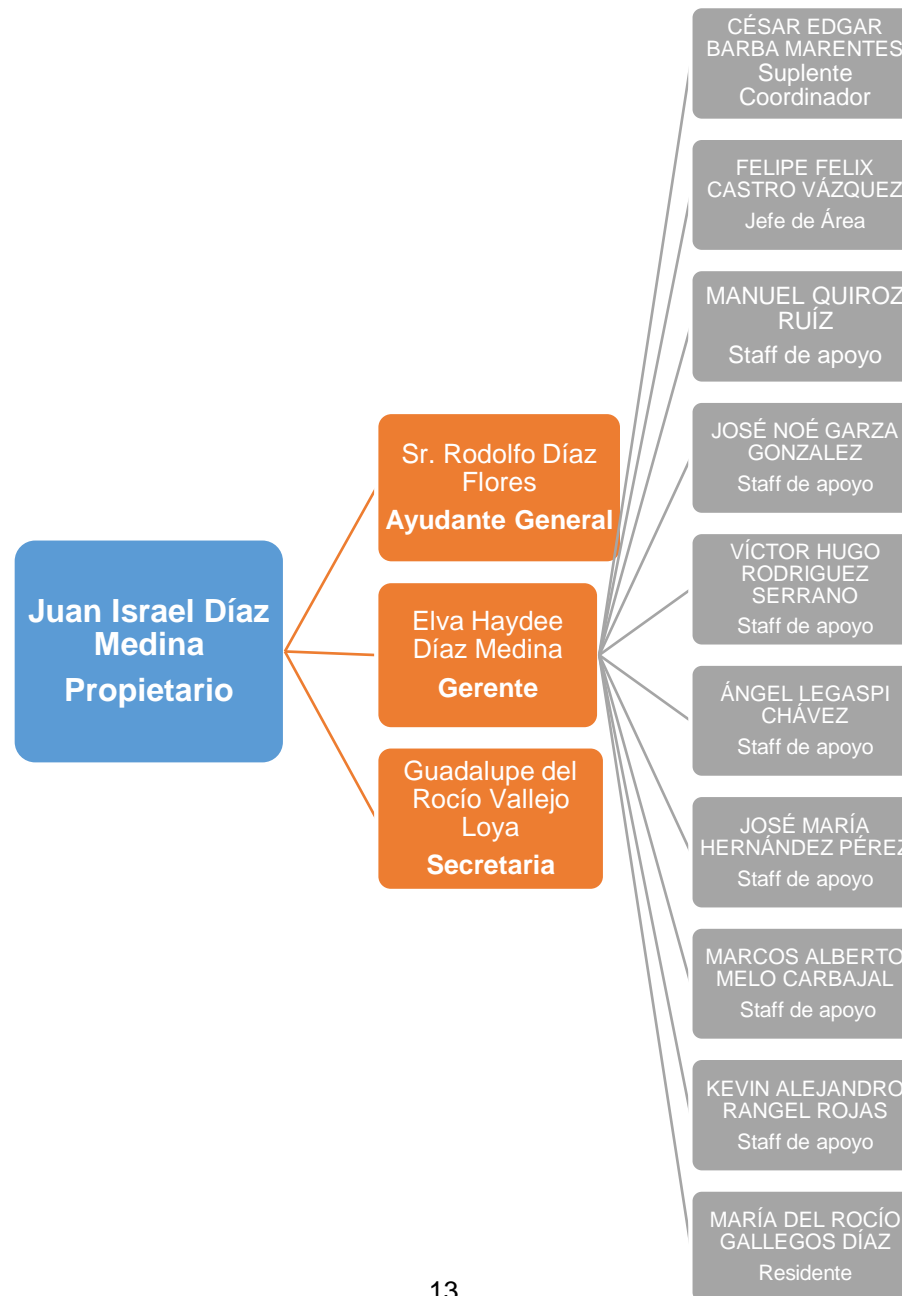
Juan Israel Díaz Medina
Propietario

Sr. Rodolfo Díaz Flores
Ayudante General

Elva Haydee Díaz Medina
Gerente

Guadalupe del Rocío Vallejo Loya
Secretaria

CÉSAR EDGAR BARBA MARENTES
Suplente Coordinador

FELIPE FELIX CASTRO VÁZQUEZ
Jefe de Área

MANUEL QUIROZ RUÍZ
Staff de apoyo

JOSÉ NOÉ GARZA GONZALEZ
Staff de apoyo

VÍCTOR HUGO RODRIGUEZ SERRANO
Staff de apoyo

ÁNGEL LEGASPI CHÁVEZ
Staff de apoyo

JOSÉ MARÍA HERNÁNDEZ PÉREZ
Staff de apoyo

MARCOS ALBERTO MELO CARBAJAL
Staff de apoyo

KEVIN ALEJANDRO RANGEL ROJAS
Staff de apoyo

MARÍA DEL ROCÍO GALLEGOS DÍAZ
Residente

13